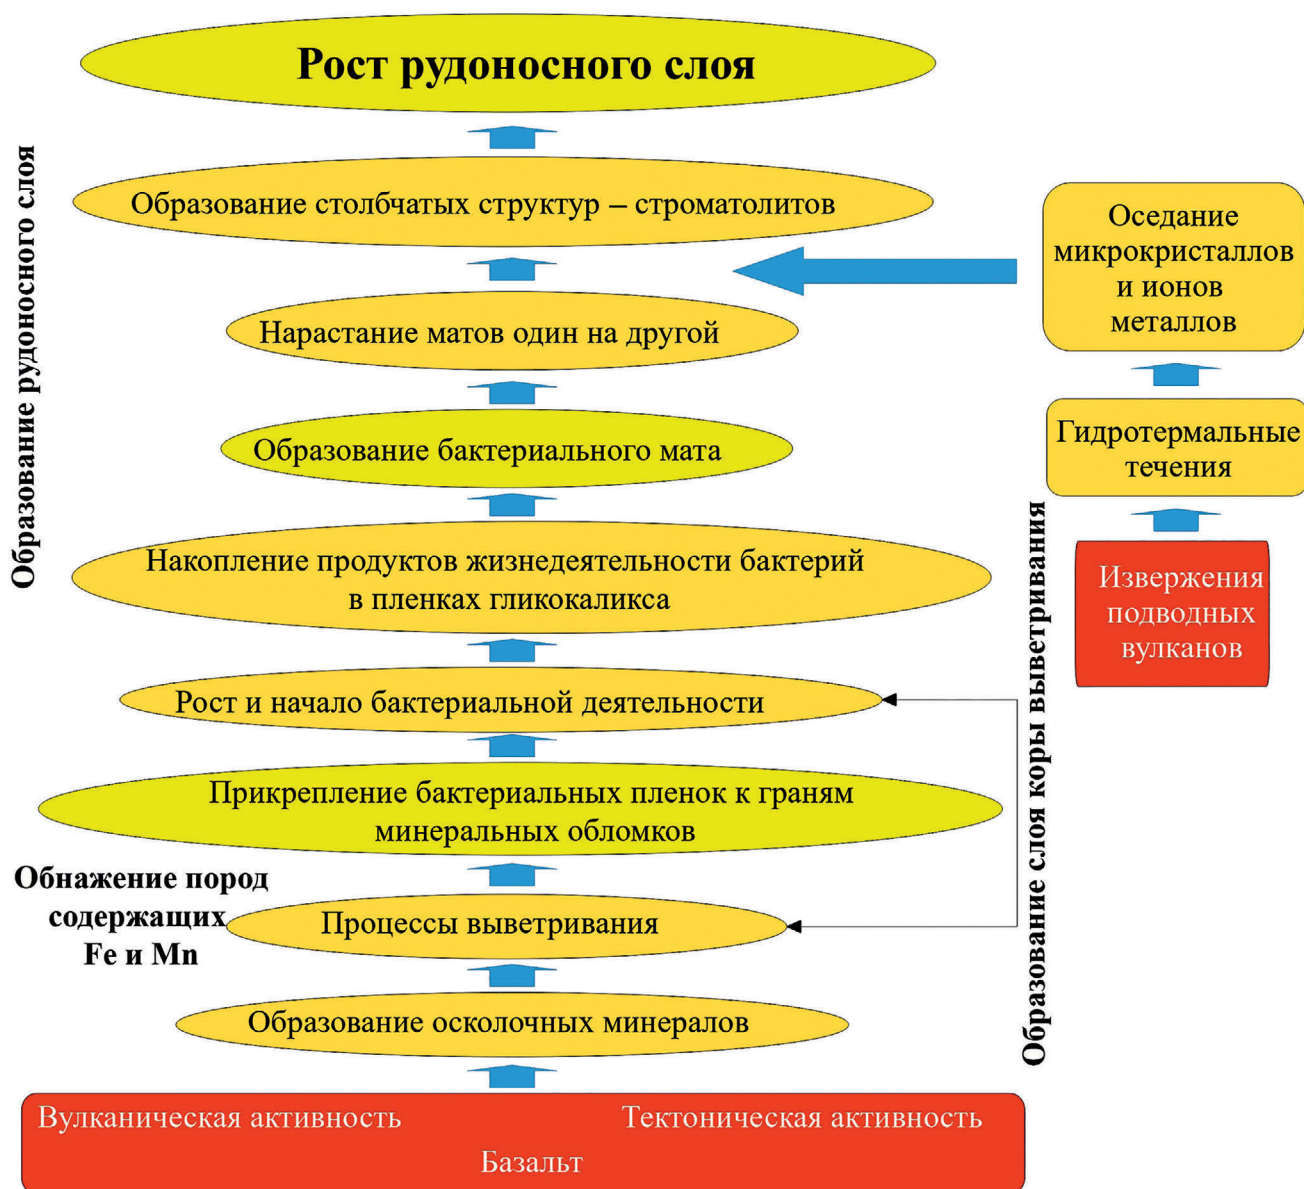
Рост рудоносного слоя

Образование столбчатых структур – строматолитов

Нарастание матов один на другой

Образование бактериального мата

Накопление продуктов жизнедеятельности бактерий в пленках гликокаликса

Рост и начало бактериальной деятельности

Прикрепление бактериальных пленок к граням минеральных обломков

Обнажение пород содержащих Fe и Mn

Процессы выветривания

Образование осколочных минералов

Вулканическая активность Тектоническая активность Базальт

Образование рудоносного слоя

Оседание микрокристаллов и ионов металлов

Гидротермальные течения

Извержения подводных вулканов

Образование слоя коры выветривания